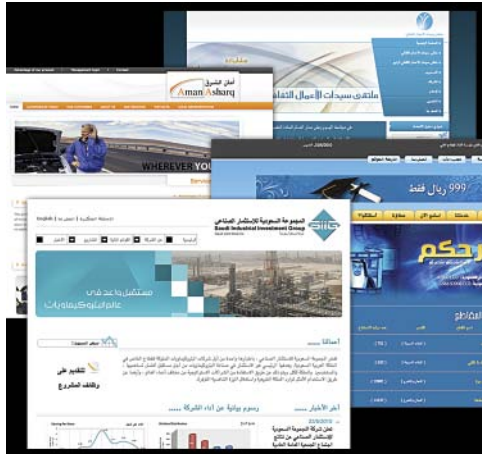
أمان الشرق
Aman Asharq

WHEREVER YOU

ملتقى سيدات الأعمال الثقافي

999 ريال فقط

المجموعة السعودية للاستثمار الصناعي
Saudi Industrial Investment Group

مستقبل واعد في عالم البتروكيماويات

أهلاً

للتقديم على وظائف المشروع

آخر الأخبار

رسوم بيانية عن أداء الشركة